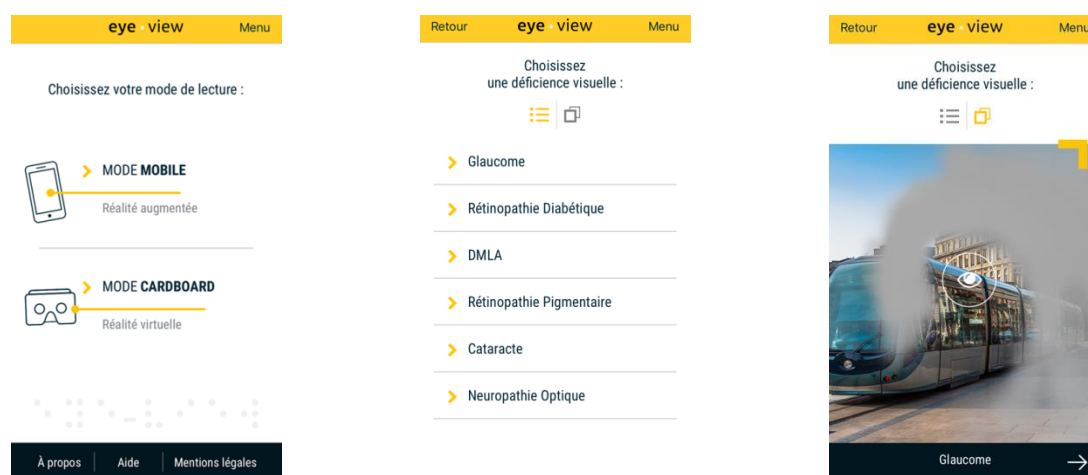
eye view
Menu

Choisissez votre mode de lecture :

MODE MOBILE
Réalité augmentée

MODE CARDBOARD
Réalité virtuelle

À propos | Aide | Mentions légales

Retour
eye view
Menu

Choisissez une déficience visuelle :

Glaucome
Rétinopathie Diabétique
DMLA
Rétinopathie Pigmentaire
Cataracte
Neuropathie Optique

Retour
eye view
Menu

Choisissez une déficience visuelle :

Glaucome